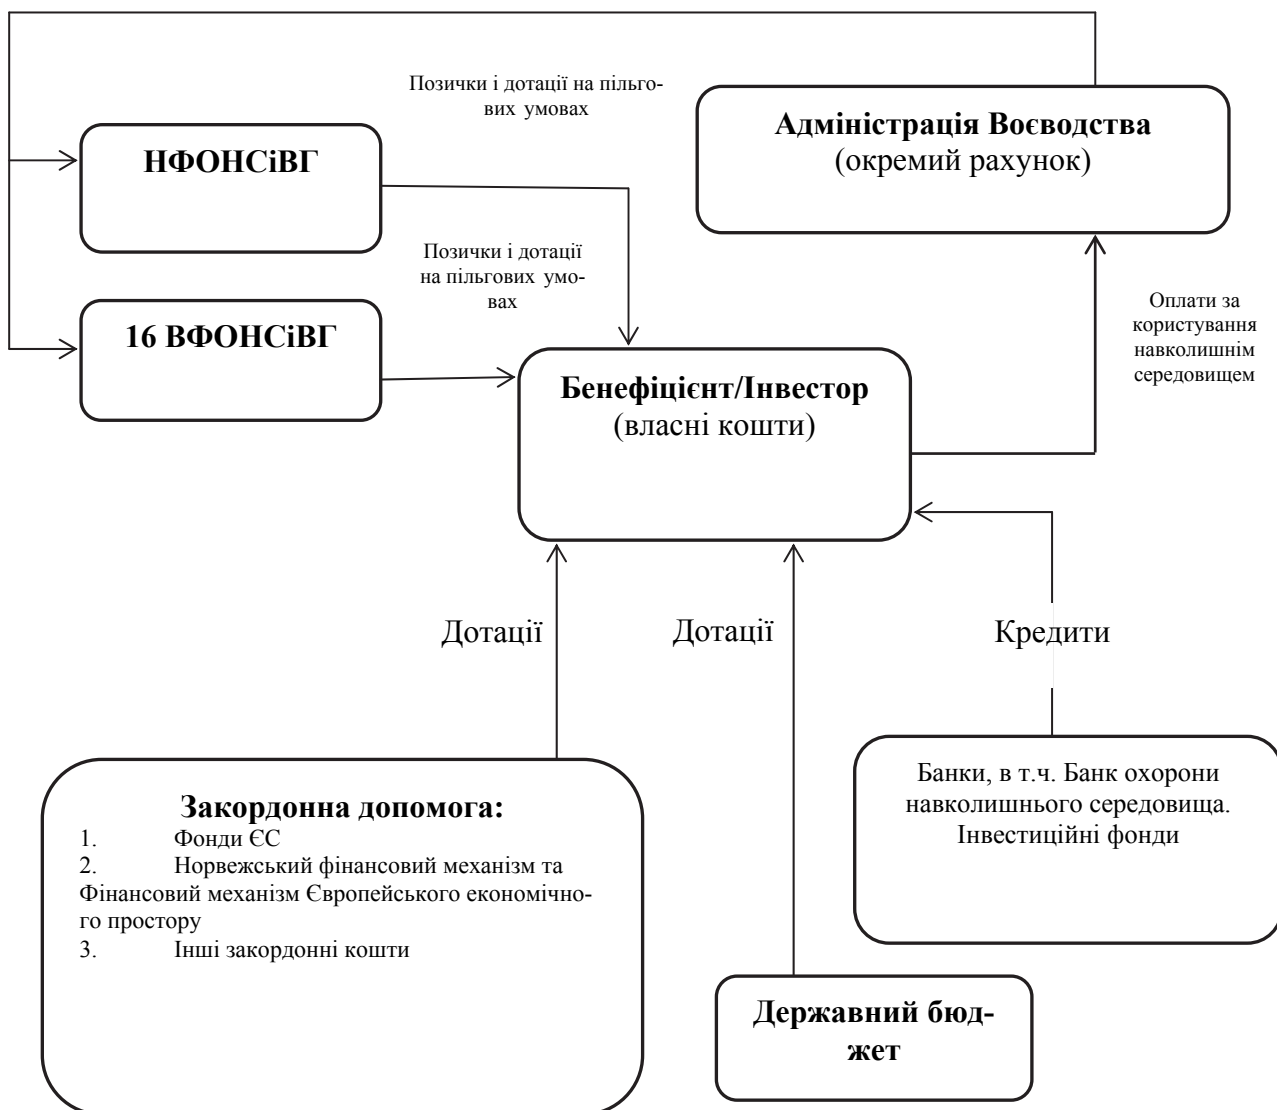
Позички і дотації на пільгових умовах

Адміністрація Воєводства
(окремий рахунок)

НФОНСіВГ

Позички і дотації на пільгових умовах

16 ВФОНСіВГ

Оплати за користування навколишнім середовищем

Бенефіцієнт/Інвестор
(власні кошти)

Дотації

Дотації

Кредити

Закордонна допомога:
1. Фонди ЄС
2. Норвежський фінансовий механізм та Фінансовий механізм Європейського економічного простору
3. Інші закордонні кошти

Банки, в т.ч. Банк охорони навколишнього середовища. Інвестиційні фонди

Державний бюджет